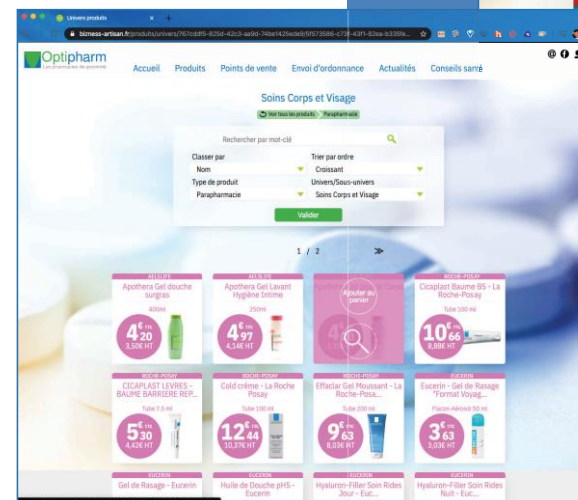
Univers produits

bizness-artisan.fr/produits/univers/767cddf5-826d-42c3-aa9d-74be1425ede8/5f573588-c73f-43f1-82ea-b3359...

Optipharm
Les pharmacies de proximité

Accueil Produits Points de vente Envoi d'ordonnance Actualités Conseils santé

Soins Corps et Visage

Voir tous les produits Parapharmacie

Rechercher par mot-clé

Classer par
Nom

Trier par ordre
Croissant

Type de produit
Parapharmacie

Univers/Sous-univers
Soins Corps et Visage

Valider

1 / 2 ≫

AKILEINE
Apothera Gel douche surgras
400ml
4€20 TTC
3,50€ HT

AKILEINE
Apothera Gel Lavant Hygiène Intime
250ml
4€97 TTC
4,14€ HT

Ajouter au panier

ROCHE-POSAY
Cicaplast Baume B5 - La Roche-Posay
Tube 100 ml
10€66 TTC
8,88€ HT

ROCHE-POSAY
CICAPLAST LEVRES - BAUME BARRIERE REP...
Tube 7.5 ml
5€30 TTC
4,42€ HT

ROCHE-POSAY
Cold crème - La Roche Posay
Tube 100 ml
12€44 TTC
10,37€ HT

ROCHE-POSAY
Effaclar Gel Moussant - La Roche-Posa...
Tube 200 ml
9€63 TTC
8,03€ HT

EUCERIN
Eucerin - Gel de Rasage "Format Voyag...
Flacon-Aérosol 50 ml
3€63 TTC
3,03€ HT

EUCERIN
Gel de Rasage - Eucerin

EUCERIN
Huile de Douche pH5 - Eucerin

EUCERIN
Hyaluron-Filler Soin Rides Jour - Euc...

EUCERIN
Hyaluron-Filler Soin Rides Nuit - Euc...